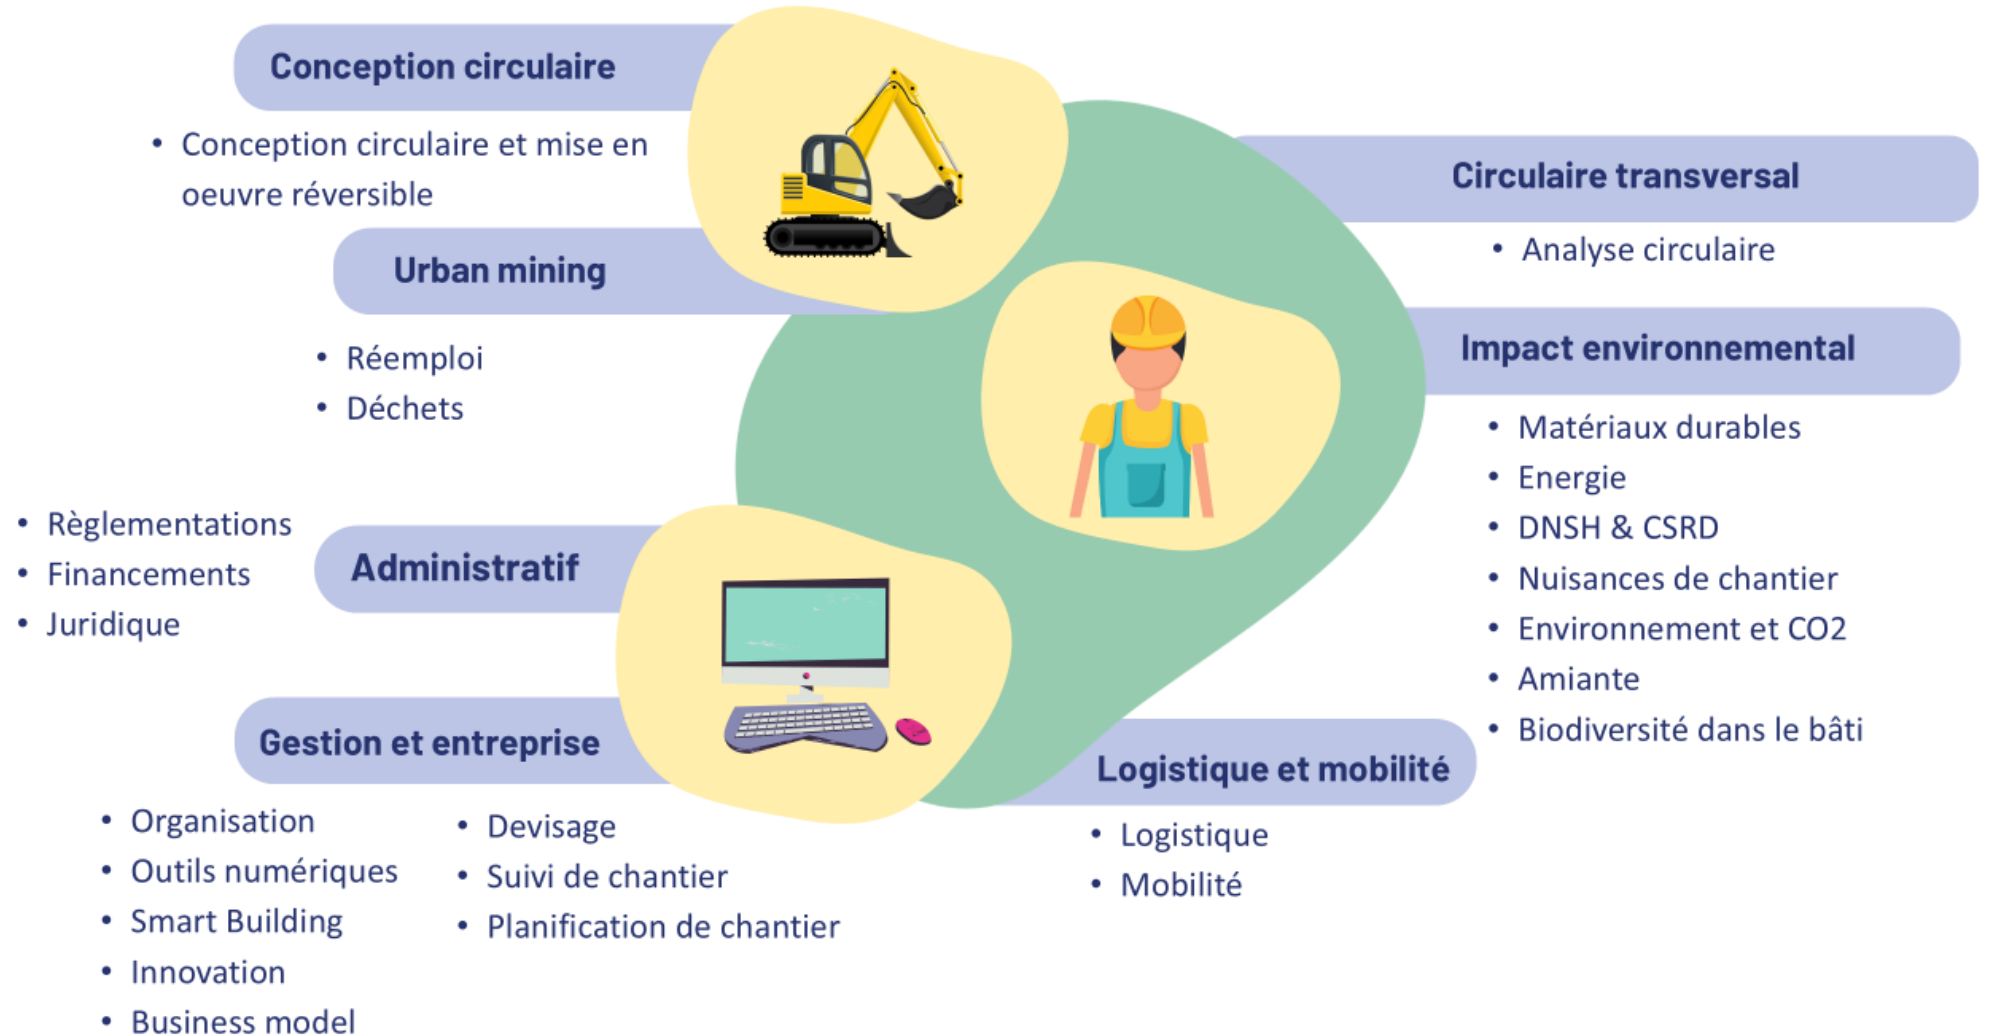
Conception circulaire

- Conception circulaire et mise en oeuvre réversible

Urban mining

- Réemploi
- Déchets

Circulaire transversal

- Analyse circulaire

Impact environnemental

- Matériaux durables
- Energie
- DNSH & CSRD
- Nuisances de chantier
- Environnement et CO2
- Amiante
- Biodiversité dans le bâti

- Règlementations
- Financements
- Juridique

Administratif

Gestion et entreprise

- Organisation
- Outils numériques
- Smart Building
- Innovation
- Business model

- Devisage
- Suivi de chantier
- Planification de chantier

Logistique et mobilité

- Logistique
- Mobilité